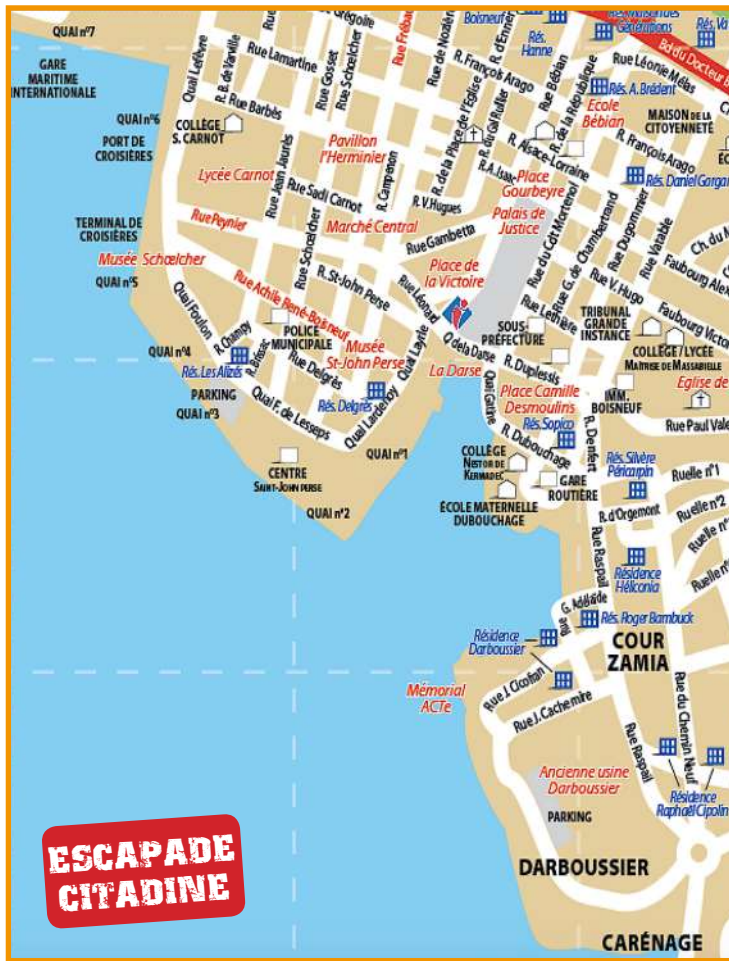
QUAI n°7
GARE MARITIME INTERNATIONALE
QUAI n°6
PORT DE CROISIÈRES
TERMINAL DE CROISIÈRES
Musée Schœlcher
QUAI n°5
QUAI n°4
Rés. Les Alizés
PARKING
QUAI n°3
CENTRE SAINT-JOHN PERSE
QUAI n°2
QUAI n°1
Rue Grégoire
Boisneuf
Rés. Hanne
Gabarrains
Rés. Va
Bd du Docteur
Quai Lefèvre
R. B. de Varville
Rue Lamartine
Rue Gosset
Rue Schœlcher
Rue Frébault
Rue de Nozières
Rue d'Ennery
R. François Arago
Rue Bébian
Rue Léonie Mélas
Rés. A. Brédent
Rue Barbès
COLLÈGE S. CARNOT
Pavillon l'Herminier
R. de la Place de l'Église
R. Achille Ruffier
Rue de la République
École Bébian
MAISON de la CITOYENNETÉ
R. François Arago
Lycée Carnot
Rue Jean Jaurès
Rue Sadi Carnot
R. Campenon
R. Alsace-Lorraine
R. Isaac
Place Gourbeyre
Rés. Daniel Gargar
Rue Peynier
Marché Central
R. V. Hugues
Rue Gambetta
Palais de Justice
Rue du Cdt Mortenol
Rue G. de Chambertand
Rue Dugommier
Rue Vatable
Ch. du M
Faubourg Ale
Rue Achille René-Boisneuf
R. St-John Perse
Place de la Victoire
Rue Léonard
R. V. Hugo
Faubourg Victor
Quai Foulon
R. Champy
POLICE MUNICIPALE
Musée St-John Perse
Rue Lethière
TRIBUNAL GRANDE INSTANCE
R. Bébian
Rue Delgrès
Quai Layle
SOUS-PRÉFECTURE
COLLÈGE / LYCÉE MASSABIELLE
Q. de la Darse
La Darse
R. Duplessis
Église de
Rés. Delgrès
Quai Lardenoy
Quai F. de Lesseps
Place Camille Desmoulins
IMM. BOISNEUF
Rue Paul Vale
Quai Gatine
Rés. Sopico
R. Dubouchage
R. Dentert
Rés. Silvère Péricanpin
COLLÈGE NESTOR DE KERMADEC
GARE ROUTIÈRE
Ruelle n°1
ÉCOLE MATERNELLE DUBOUCHAGE
R. d'Orgemont
Ruelle n°2
Rue Massabielle
Ruelle n°
Rue Raspail
Résidence Hélicona
G. Adélaïde
Rés. Roger Bambuck
Résidence Darboussier
COUR ZAMIA
Rue J. Cicofran
Mémorial ACTe
Rue J. Cachemire
Rue du Chemin Neuf
Rue Raspail
Ancienne usine Darboussier
Résidence Raphaël Cipolin
PARKING
DARBOUSSIER
CARÉNAGE
ESCAPADE CITADINE